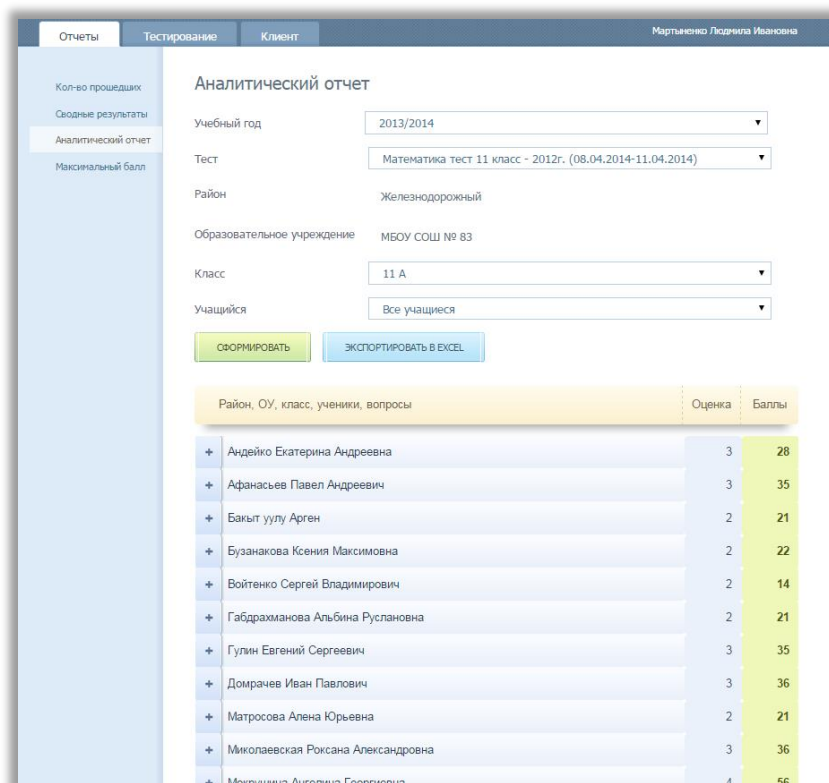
Отчеты Тестирование Клиент Мартыненко Людмила Ивановна

Кол-во прошедших
Сводные результаты
Аналитический отчет
Максимальный балл

Аналитический отчет

Учебный год 2013/2014

Тест Математика тест 11 класс - 2012г. (08.04.2014-11.04.2014)

Район Железнодорожный

Образовательное учреждение МБОУ СОШ № 83

Класс 11 А

Учащийся Все учащиеся

СФОРМИРОВАТЬ ЭКСПОРТИРОВАТЬ В EXCEL

| | Район, ОУ, класс, ученики, вопросы | Оценка | Баллы |
|---|---|---|---|
| + | Андейко Екатерина Андреевна | 3 | 28 |
| + | Афанасьев Павел Андреевич | 3 | 35 |
| + | Бакыт уулу Арген | 2 | 21 |
| + | Бузанакова Ксения Максимовна | 2 | 22 |
| + | Войтенко Сергей Владимирович | 2 | 14 |
| + | Габдрахманова Альбина Руслановна | 2 | 21 |
| + | Гулин Евгений Сергеевич | 3 | 35 |
| + | Домрачев Иван Павлович | 3 | 36 |
| + | Матросова Алена Юрьевна | 2 | 21 |
| + | Миколаевская Роксана Александровна | 3 | 36 |
| + | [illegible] | 4 | 56 |